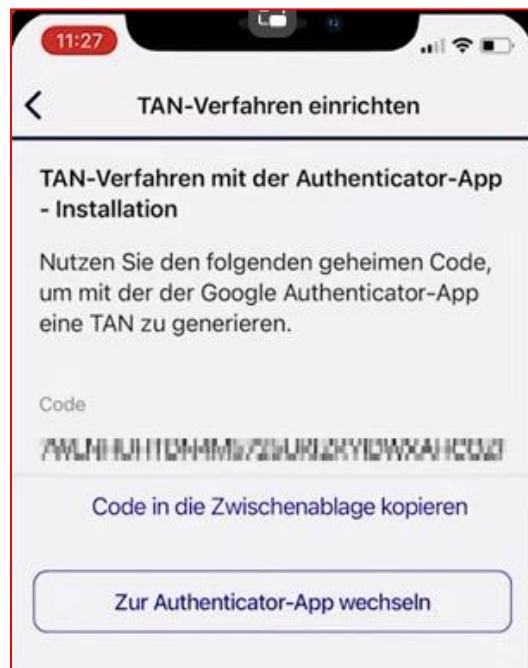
11:27

<

TAN-Verfahren einrichten

TAN-Verfahren mit der Authenticator-App - Installation

Nutzen Sie den folgenden geheimen Code, um mit der der Google Authenticator-App eine TAN zu generieren.

Code

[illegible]

Code in die Zwischenablage kopieren

Zur Authenticator-App wechseln